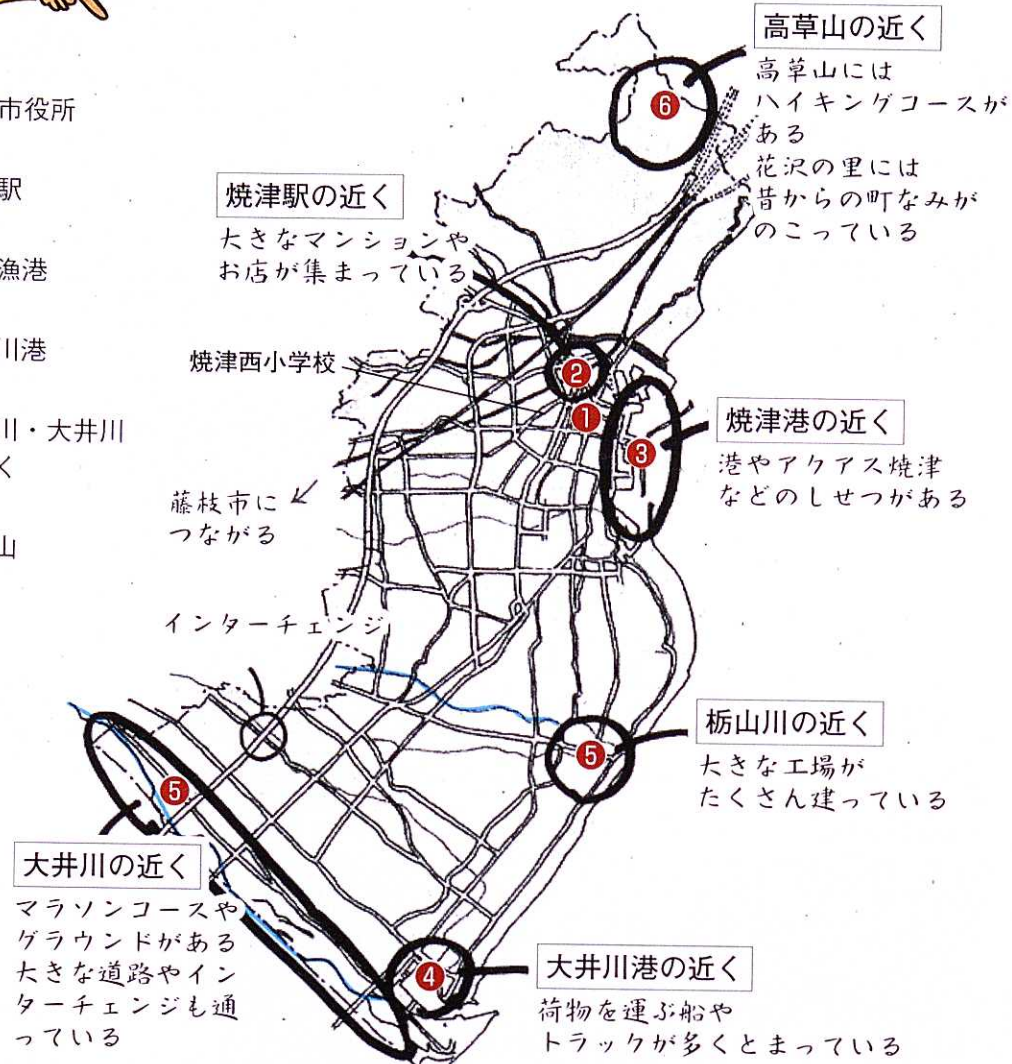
市役所

駅

漁港

川港

川・大井川
く

山

高草山の近く
高草山には
ハイキングコースが
ある
花沢の里には
昔からの町なみが
のこっている

6

焼津駅の近く
大きなマンションや
お店が集まっている

焼津西小学校

2

1

焼津港の近く
港やアクアス焼津
などのしせつがある

3

藤枝市に
つながる

インターチェンジ

栃山川の近く
大きな工場が
たくさん建っている

5

5

大井川の近く
マラソンコースや
グラウンドがある
大きな道路やイン
ターチェンジも通
っている

4

大井川港の近く
荷物を運ぶ船や
トラックが多くとまっている